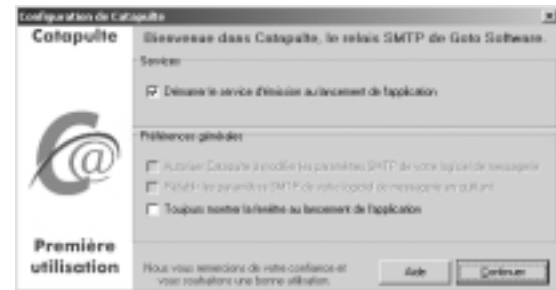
Configuration de Catapulte

Catapulte

Bienvenue dans Catapulte, le relais SMTP de Goto Software.

Services

Démarrer le service d'émission au lancement de l'application

Préférences générales

Autoriser Catapulte à modifier les paramètres SMTP de votre logiciel de messagerie

Rétablir les paramètres SMTP de votre logiciel de messagerie en quittant

Toujours montrer la fenêtre au lancement de l'application

Première utilisation

Nous vous remercions de votre confiance et vous souhaitons une bonne utilisation.

Aide

Continuer